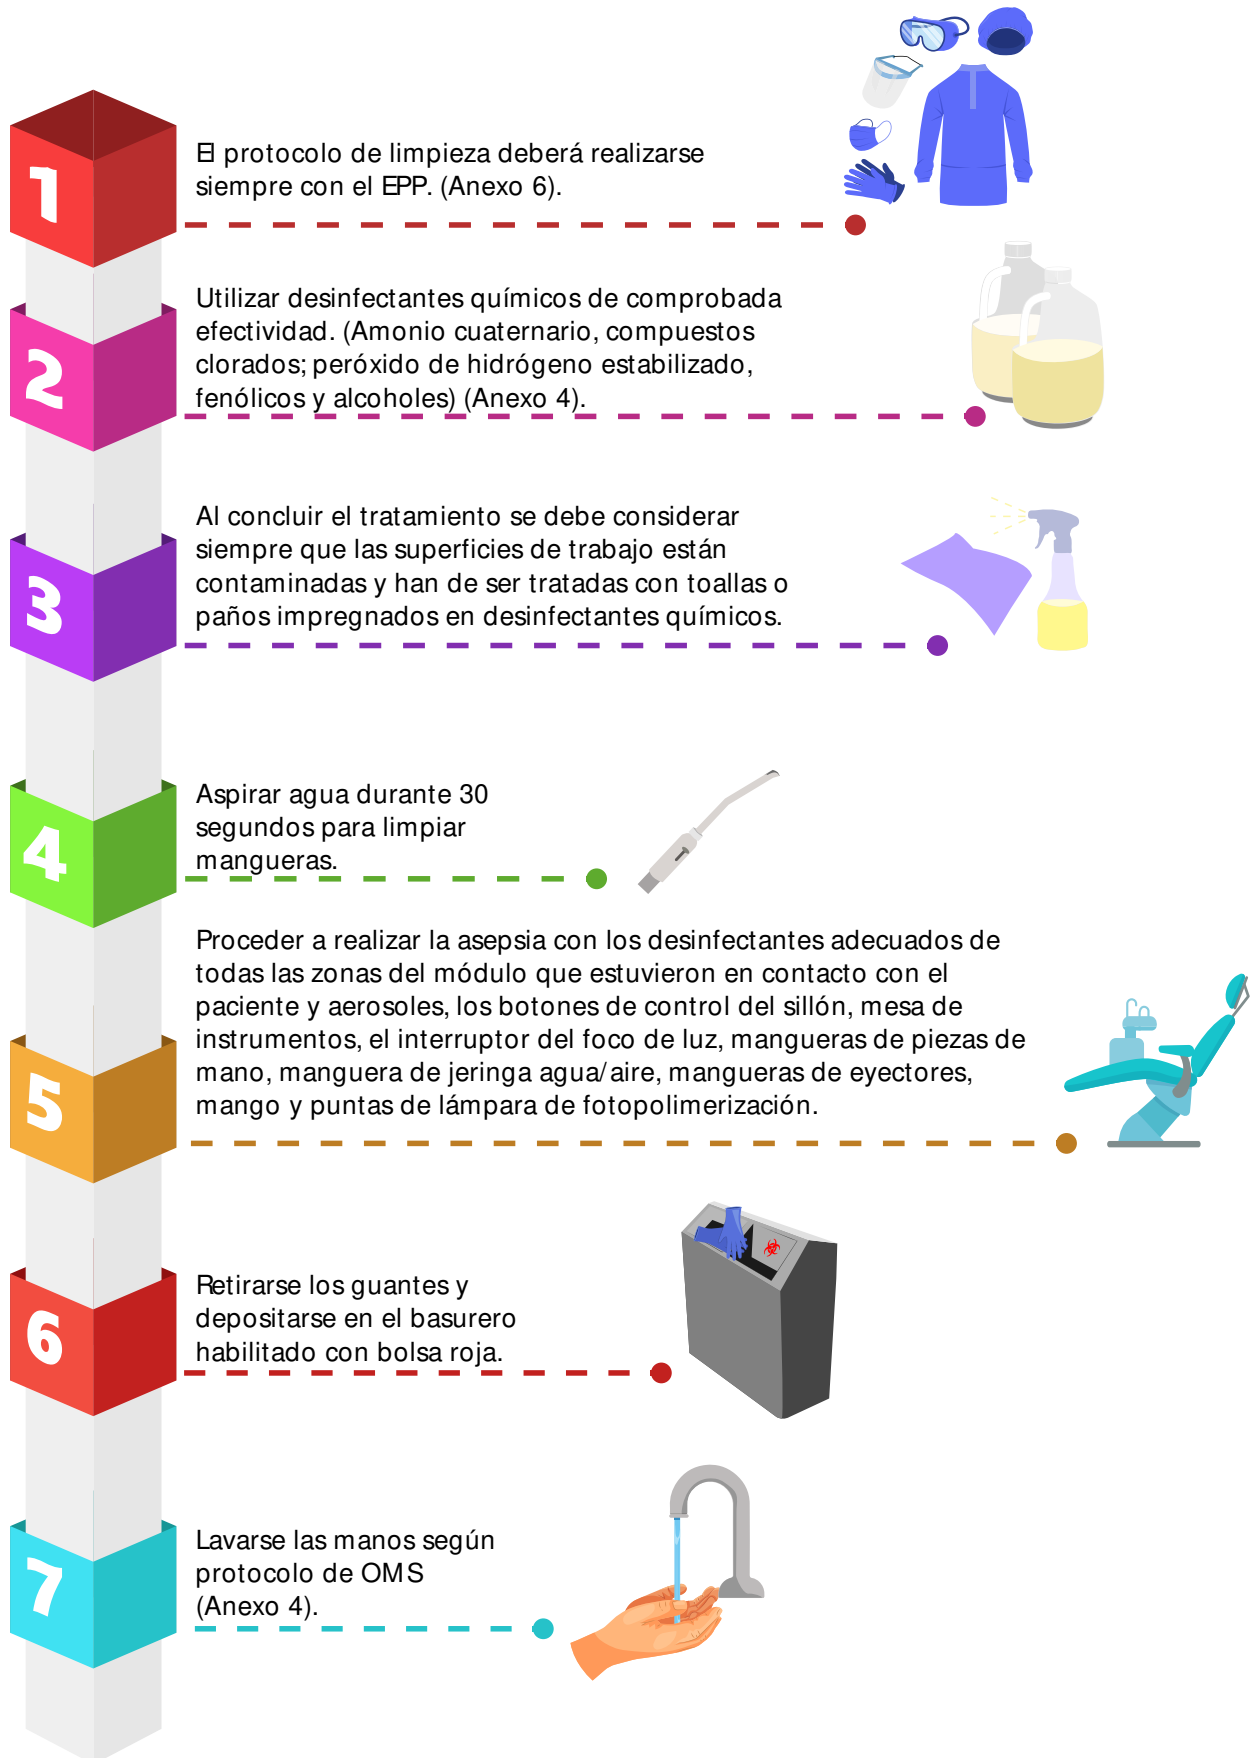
1

El protocolo de limpieza deberá realizarse siempre con el EPP. (Anexo 6).

2

Utilizar desinfectantes químicos de comprobada efectividad. (Amonio cuaternario, compuestos clorados; peróxido de hidrógeno estabilizado, fenólicos y alcoholes) (Anexo 4).

3

Al concluir el tratamiento se debe considerar siempre que las superficies de trabajo están contaminadas y han de ser tratadas con toallas o paños impregnados en desinfectantes químicos.

4

Aspirar agua durante 30 segundos para limpiar mangueras.

5

Proceder a realizar la asepsia con los desinfectantes adecuados de todas las zonas del módulo que estuvieron en contacto con el paciente y aerosoles, los botones de control del sillón, mesa de instrumentos, el interruptor del foco de luz, mangueras de piezas de mano, manguera de jeringa agua/aire, mangueras de eyectores, mango y puntas de lámpara de fotopolimerización.

6

Retirarse los guantes y depositarse en el basurero habilitado con bolsa roja.

7

Lavarse las manos según protocolo de OMS (Anexo 4).